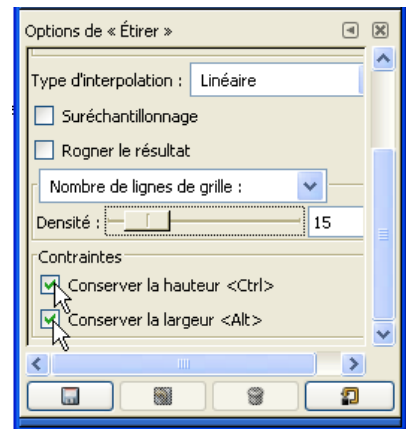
Options de « Étirer »

Type d'interpolation : Linéaire

Suréchantillonnage

Rogner le résultat

Nombre de lignes de grille :

Densité : 15

Contraintes

Conserver la hauteur <Ctrl>

Conserver la largeur <Alt>